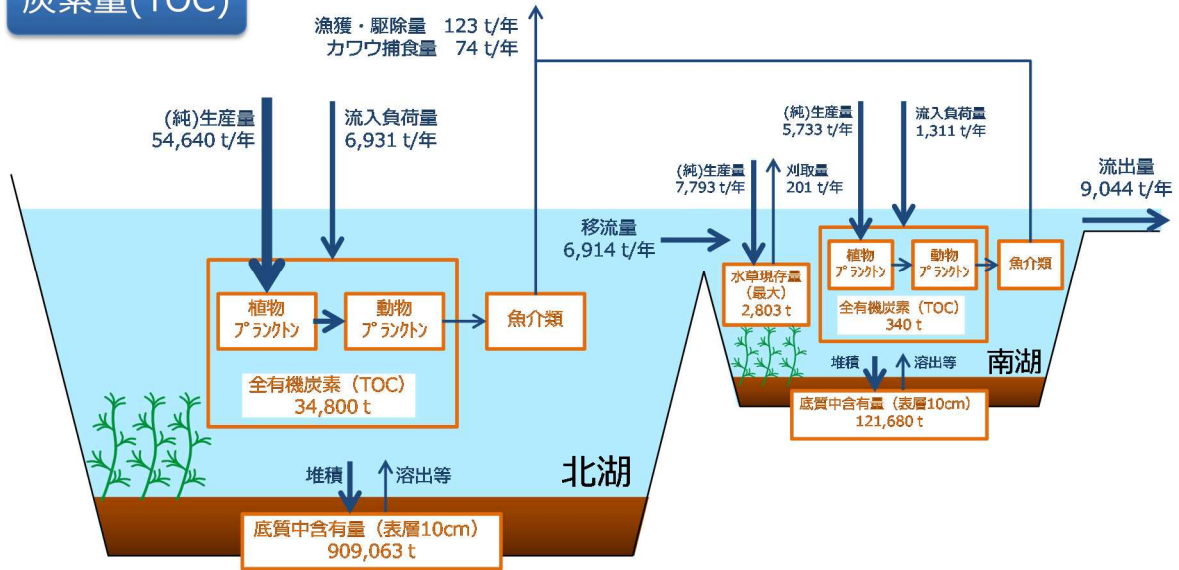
炭素量(TOC)

漁獲・駆除量 123 t/年
カワウ捕食量 74 t/年

(純)生産量
54,640 t/年

流入負荷量
6,931 t/年

植物プランクトン

動物プランクトン

魚介類

全有機炭素（TOC）
34,800 t

堆積

溶出等

北湖

底質中含有量（表層10cm）
909,063 t

移流量
6,914 t/年

(純)生産量
7,793 t/年

刈取量
201 t/年

水草現存量（最大）
2,803 t

(純)生産量
5,733 t/年

流入負荷量
1,311 t/年

植物プランクトン

動物プランクトン

魚介類

全有機炭素（TOC）
340 t

流出量
9,044 t/年

堆積

溶出等

南湖

底質中含有量（表層10cm）
121,680 t